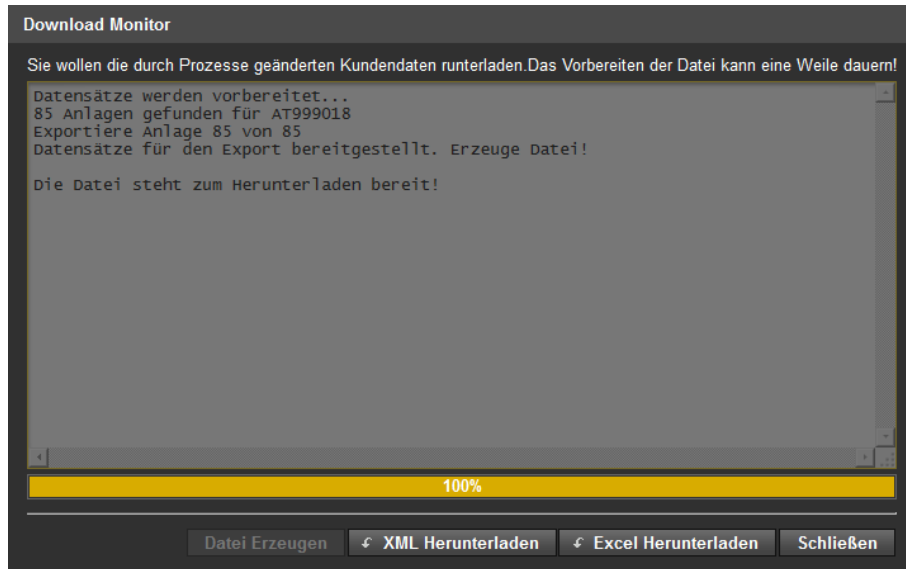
Download Monitor

Sie wollen die durch Prozesse geänderten Kundendaten runterladen.Das Vorbereiten der Datei kann eine Weile dauern!

Datensätze werden vorbereitet...
85 Anlagen gefunden für AT999018
Exportiere Anlage 85 von 85
Datensätze für den Export bereitgestellt. Erzeuge Datei!

Die Datei steht zum Herunterladen bereit!

100%

Datei Erzeugen
XML Herunterladen
Excel Herunterladen
Schließen